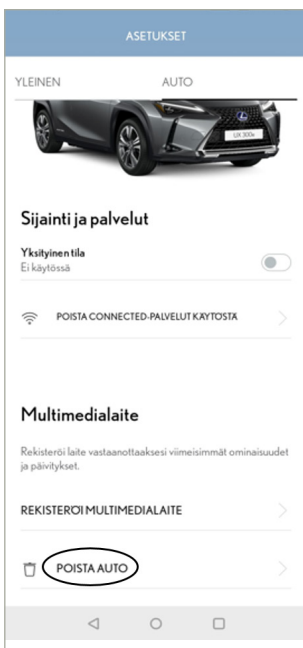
ASETUKSET

YLEINEN

AUTO

UX 300e

Sijainti ja palvelut

Yksityinen tila
Ei käytössä

POISTA CONNECTED-PALVELUT KÄYTÖSTÄ

Multimedialaite

Rekisteröi laite vastaanottaaksesi viimeisimmät ominaisuudet ja päivitykset.

REKISTERÖI MULTIMEDIALAITE

POISTA AUTO